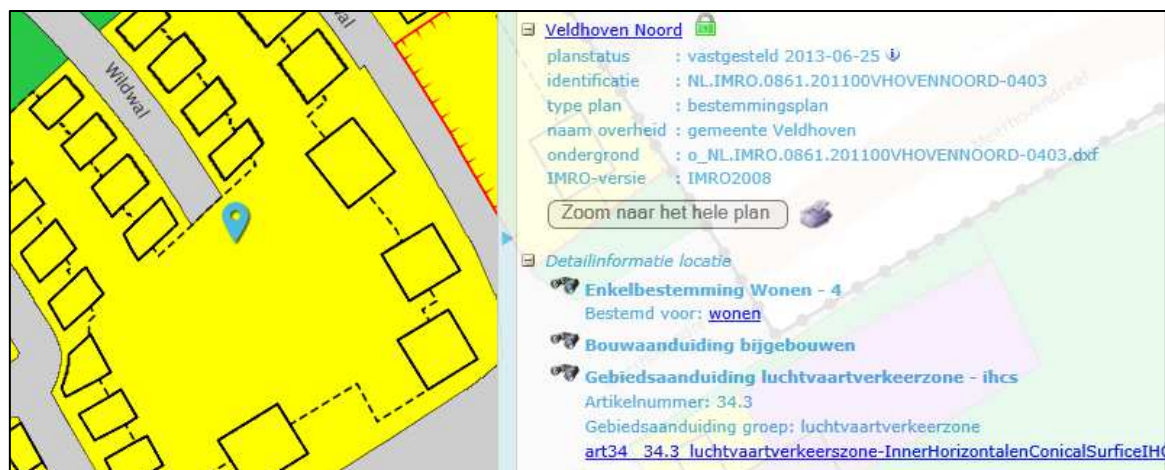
Wildwal

Veldhoven Noord
planstatus : vastgesteld 2013-06-25
identificatie : NL.IMRO.0861.201100VHOVENNOORD-0403
type plan : bestemmingsplan
naam overheid : gemeente Veldhoven
ondergrond : o_NL.IMRO.0861.201100VHOVENNOORD-0403.dxf
IMRO-versie : IMRO2008
Zoom naar het hele plan

Detailinformatie locatie
Enkelbestemming Wonen - 4
Bestemd voor: wonen
Bouwaanduiding bijgebouwen
Gebiedsaanduiding luchtvaartverkeerzone - ihcs
Artikelnummer: 34.3
Gebiedsaanduiding groep: luchtvaartverkeerzone
art34 34.3 luchtvaartverkeerszone-InnerHorizontalenConicalSurfaceIH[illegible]